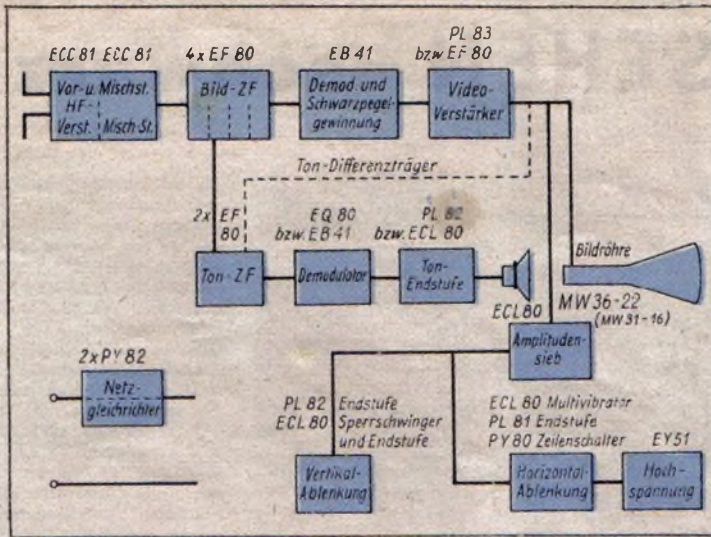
ECC 81 ECC 81
Vor-u. Mischst. HF-Verst. Misch-St.

4 x EF 80
Bild-ZF

EB 41
Demod. und Schwarzpegelgewinnung

PL 83 bzw. EF 80
Video-Verstärker

Ton-Differenzträger

2x EF 80
Ton-ZF

EQ 80 bzw. EB 41
Demodulator

PL 82 bzw. ECL 80
Ton-Endstufe

Bildröhre
MW36-22 (MW 31-16)

ECL 80
Amplitudensieb

2x PY 82
Netzgleichrichter

PL 82 ECL 80
Endstufe Sperrschwinger und Endstufe
Vertikal-Ablenkung

ECL 80 Multivibrator
PL 81 Endstufe
PY 80 Zeilenschalter
Horizontal-Ablenkung

EY51
Hochspannung